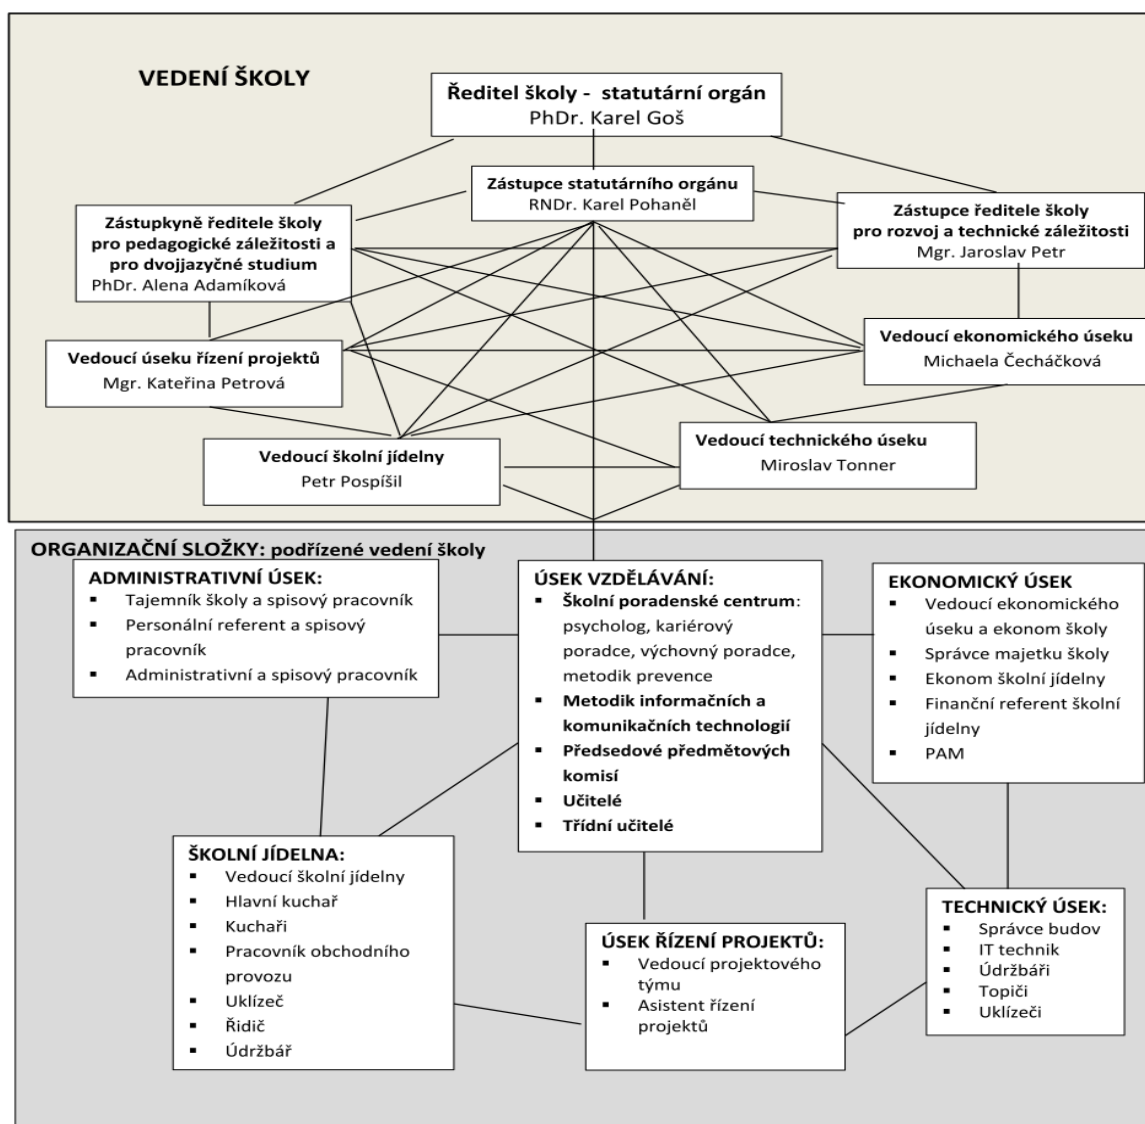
VEDENÍ ŠKOLY

Ředitel školy - statutární orgán
PhDr. Karel Goš

Zástupce statutárního orgánu
RNDr. Karel Pohaněl

Zástupkyně ředitele školy pro pedagogické záležitosti a pro dvojjazyčné studium
PhDr. Alena Adamíková

Zástupce ředitele školy pro rozvoj a technické záležitosti
Mgr. Jaroslav Petr

Vedoucí úseku řízení projektů
Mgr. Kateřina Petrová

Vedoucí ekonomického úseku
Michaela Čecháčková

Vedoucí školní jídelny
Petr Pospíšil

Vedoucí technického úseku
Miroslav Tonner

ORGANIZAČNÍ SLOŽKY: podřízené vedení školy

ADMINISTRATIVNÍ ÚSEK:
- Tajemník školy a spisový pracovník
- Personální referent a spisový pracovník
- Administrativní a spisový pracovník

ÚSEK VZDĚLÁVÁNÍ:
- Školní poradenské centrum: psycholog, kariérový poradce, výchovný poradce, metodik prevence
- Metodik informačních a komunikačních technologií
- Předsedové předmětových komisí
- Učitelé
- Třídní učitelé

EKONOMICKÝ ÚSEK
- Vedoucí ekonomického úseku a ekonom školy
- Správce majetku školy
- Ekonom školní jídelny
- Finanční referent školní jídelny
- PAM

ŠKOLNÍ JÍDELNA:
- Vedoucí školní jídelny
- Hlavní kuchař
- Kuchaři
- Pracovník obchodního provozu
- Uklízeč
- Řidič
- Údržbář

ÚSEK ŘÍZENÍ PROJEKTŮ:
- Vedoucí projektového týmu
- Asistent řízení projektů

TECHNICKÝ ÚSEK:
- Správce budov
- IT technik
- Údržbáři
- Topiči
- Uklízeči